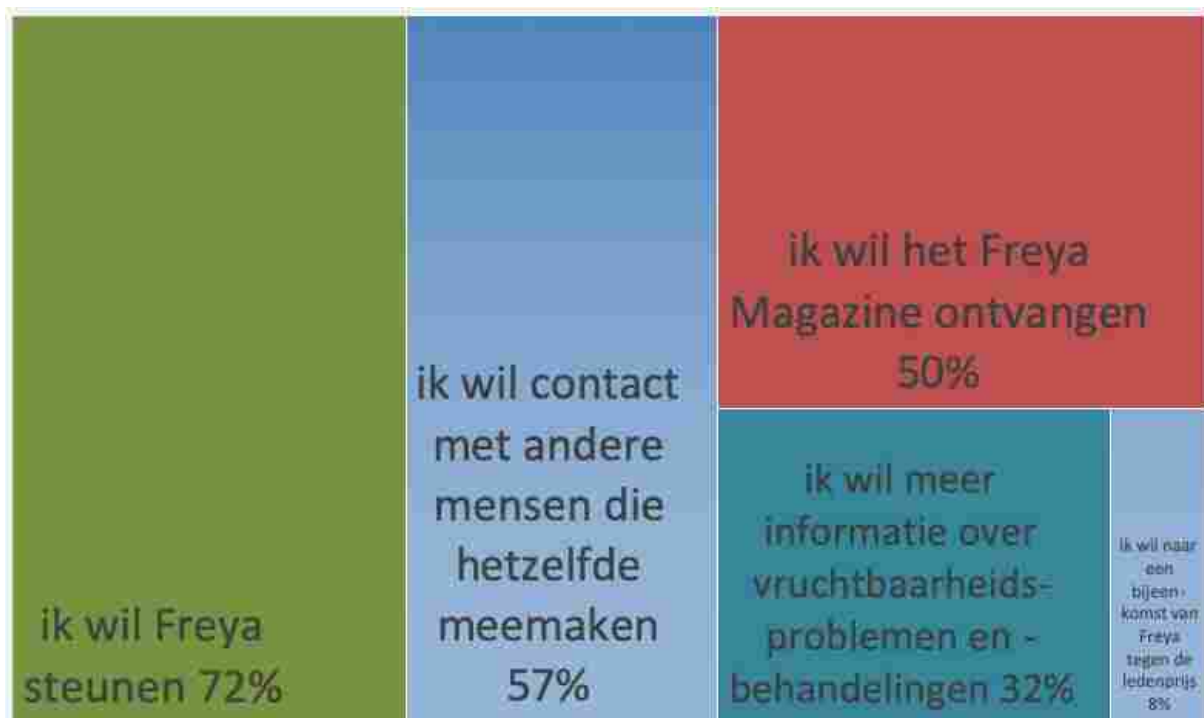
ik wil Freya steunen 72%

ik wil contact met andere mensen die hetzelfde meemaken 57%

ik wil het Freya Magazine ontvangen 50%

ik wil meer informatie over vruchtbaarheids-problemen en -behandelingen 32%

ik wil naar een bijeen-komst van Freya tegen de ledenprijs 8%